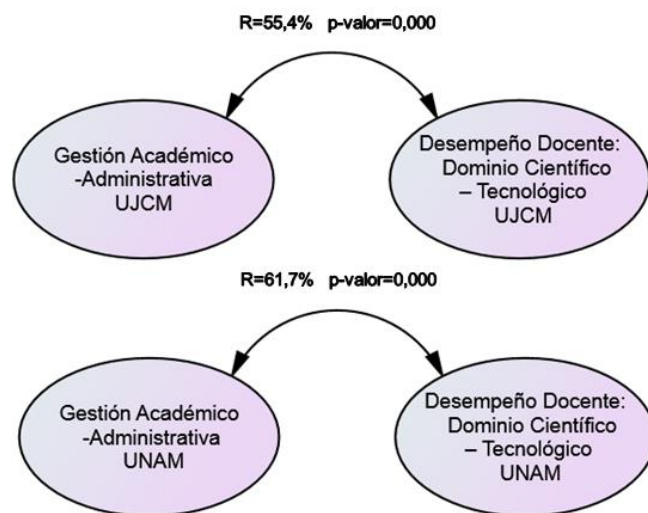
R=55,4% p-valor=0,000

Gestión Académico -Administrativa UJCM

Desempeño Docente: Dominio Científico – Tecnológico UJCM

R=61,7% p-valor=0,000

Gestión Académico -Administrativa UNAM

Desempeño Docente: Dominio Científico – Tecnológico UNAM